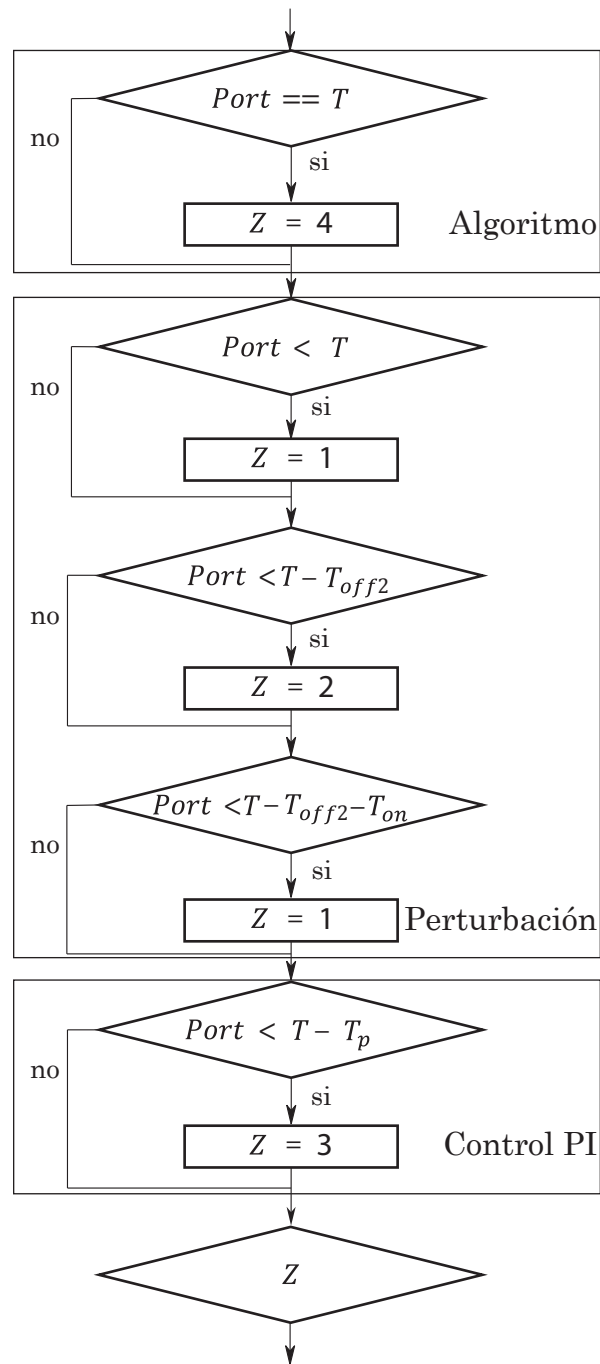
$Port == T$

no

si

$Z = 4$

Algoritmo

$Port < T$

no

si

$Z = 1$

$Port < T - T_{off2}$

no

si

$Z = 2$

$Port < T - T_{off2} - T_{on}$

no

si

$Z = 1$

Perturbación

$Port < T - T_p$

no

si

$Z = 3$

Control PI

$Z$